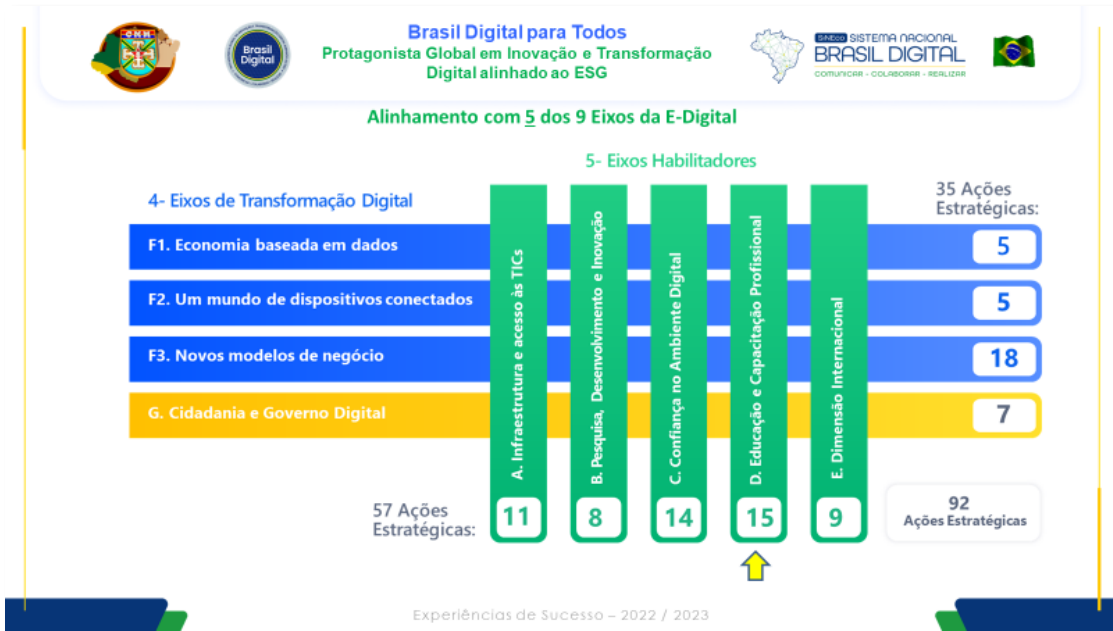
Brasil Digital

Brasil Digital para Todos
Protagonista Global em Inovação e Transformação Digital alinhado ao ESG

SINBD SISTEMA NACIONAL BRASIL DIGITAL
COMUNICAR - COLABORAR - REALIZAR

Alinhamento com 5 dos 9 Eixos da E-Digital

5- Eixos Habilitadores

4- Eixos de Transformação Digital

35 Ações Estratégicas:

F1. Economia baseada em dados 5

F2. Um mundo de dispositivos conectados 5

F3. Novos modelos de negócio 18

G. Cidadania e Governo Digital 7

A. Infraestrutura e acesso às TICs

B. Pesquisa, Desenvolvimento e Inovação

C. Confiança no Ambiente Digital

D. Educação e Capacitação Profissional

E. Dimensão Internacional

57 Ações Estratégicas: 11 8 14 15 9

92 Ações Estratégicas

Experiências de Sucesso – 2022 / 2023